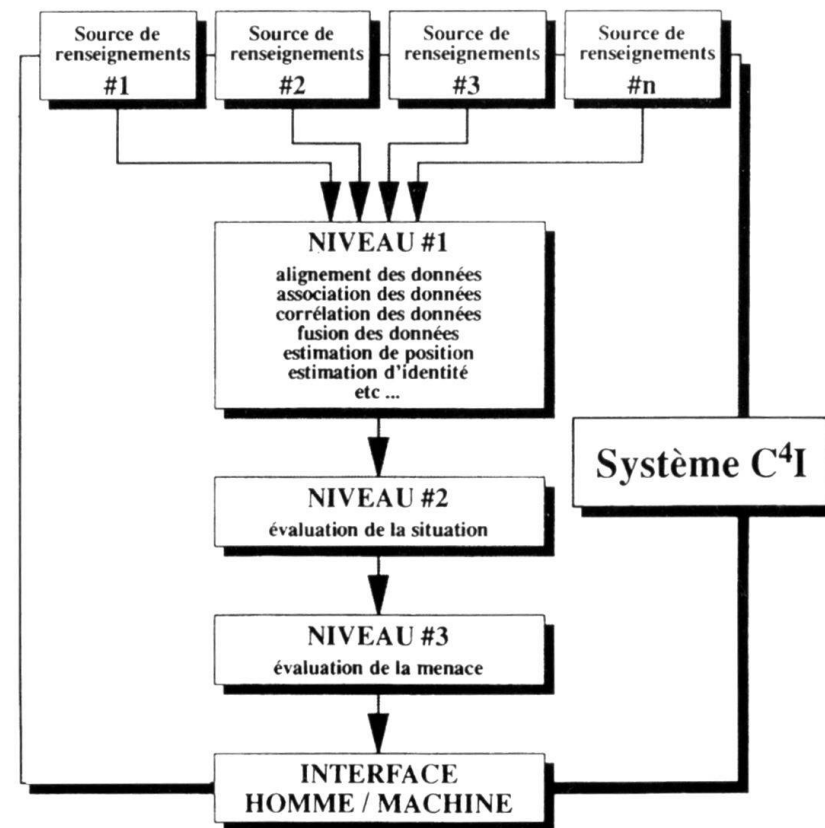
Source de renseignements
#1

Source de renseignements
#2

Source de renseignements
#3

Source de renseignements
#n

NIVEAU #1
alignement des données
association des données
corrélation des données
fusion des données
estimation de position
estimation d'identité
etc ...

Système $C^4I$

NIVEAU #2
évaluation de la situation

NIVEAU #3
évaluation de la menace

INTERFACE
HOMME / MACHINE